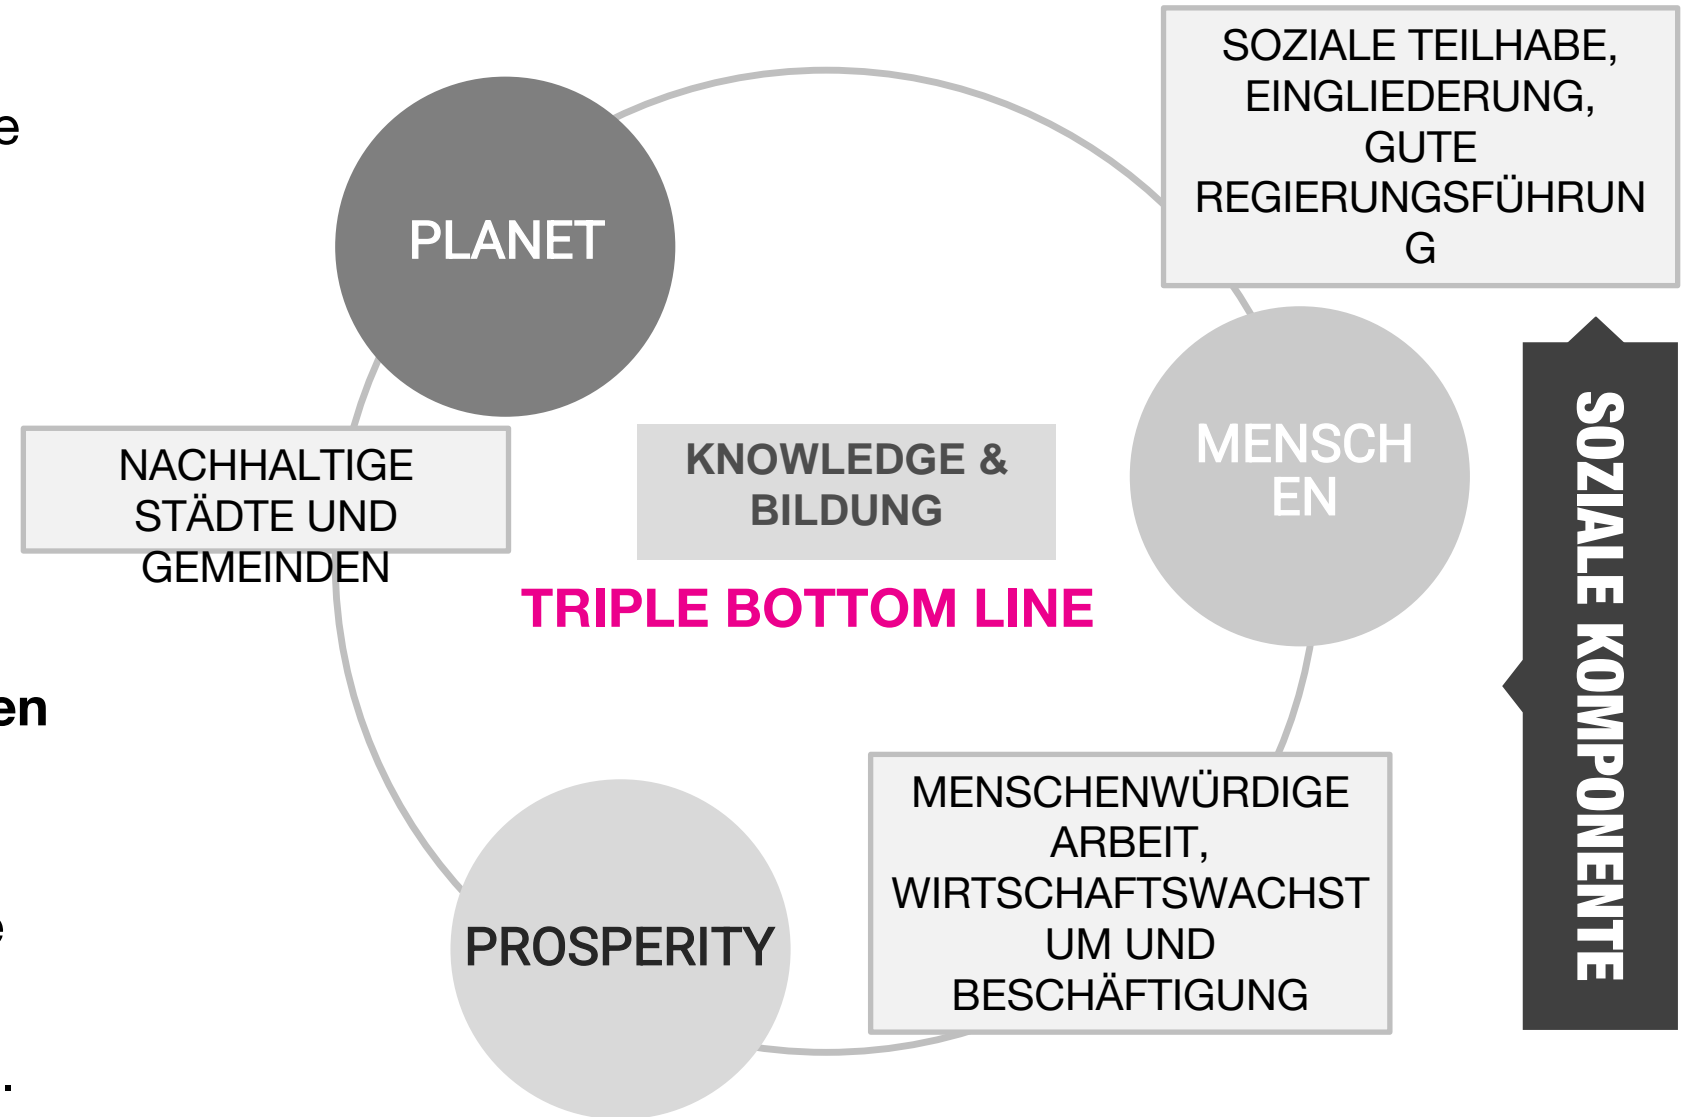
e

en

e

.

PLANET

SOZIALE TEILHABE, EINGLIEDERUNG, GUTE REGIERUNGSFÜHRUNG

SOZIALE KOMPONENTE

NACHHALTIGE STÄDTE UND GEMEINDEN

KNOWLEDGE & BILDUNG

MENSCHEN

TRIPLE BOTTOM LINE

PROSPERITY

MENSCHENWÜRDIGE ARBEIT, WIRTSCHAFTSWACHSTUM UND BESCHÄFTIGUNG